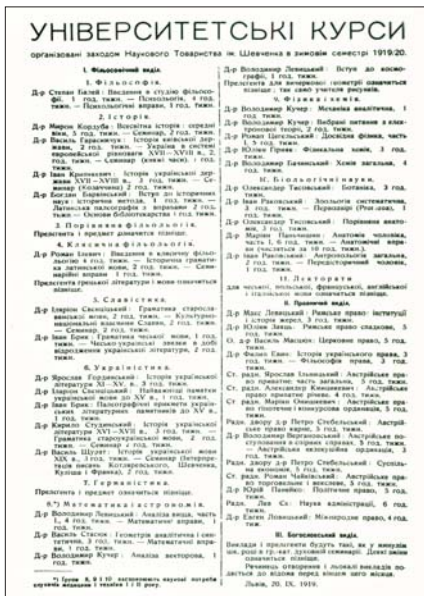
УНІВЕРСИТЕТСЬКІ КУРСИ

організовані заходом Наукового Товариства ім. Шевченка в зимовім семестрі 1919/20.

I. Фільософічний виділ.

1. Фільософія.

Д-р Степан Балей: Введенне в студію фільософії, 1 год. тиж. — Психольогія, 4 год. тиж. — Психольогічні вправи, 1 год. тиж.

2. Історія.

Д-р Мирон Кордуба: Всесвітна історія: середні віки, 3 год. тиж. — Семинар, 2 год. тиж.
Д-р Василь Герасимчук: Історія західно-европейської держави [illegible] ... 2 год. тиж. — Семинар ([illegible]), 2 год. тиж.
Д-р Іван Крипякевич: Історія української держави XVII—XVIII в., 2 год. тиж. — Семинар (історичний) 2 год. тиж.
Д-р Богдан Барвінський: Вступ до історичних наук: історична метода, 1 год. тиж. — Латинська палеографія з вправами 2 год. тиж. — Основи бібліотекарства 1 год. тиж.

3. Порівняна фільольогія.

Предмети і предмет доповнятся пізнійше.

4. Класична фільольогія.

Д-р Роман Цегельський: Введенне в класичну фільольогію 4 год. тиж. — Історична граматика латинської мови, 2 год. тиж. — Семинарійні вправи 1 год. тиж.
Предмети грецької літератури і мови означиться пізнійше.

5. Славістика.

Д-р Іларіон Свєнціцький: Граматика староцерковнослов'янської мови, 2 год. тиж. — Культурно-національне значіння Сходу, 2 год. тиж. — Семинар 2 год. тиж.
Д-р Іван Брик: Граматика чеської мови, 1 год. тиж. — Чесько-українські звязки в добі відродження української літератури, 2 год. тиж.

6. Українїстика.

Д-р Ярослав Гординський: Історія української літератури XI—XV. в., 3 год. тиж.
Д-р Іларіон Свєнціцький: Найважніші памятки української мови до XV в., 1 год. тиж.
Д-р Іван Брик: Палеографічні прикмети українських літературних памятників до XV в., 1 год. тиж.
Д-р Кирило Студинський: Історія української літератури XVI—XVIII в., 2 год. тиж. — Граматика староукраїнської мови, 2 год. тиж. — Семинар 2 год. тиж.
Д-р Василь Щурат: Історія української мови XIX в., 3 год. тиж. — Семинар (Інтерпретація творів Котляревського, Шевченка, Куліша і Франка), 2 год. тиж.

7. Германістика.

Предмети і предмет означиться пізнійше.

8.*) Математика і астрономія.

Д-р Володимир Левицький: Аналіза вища, часть 1, 4 год. тиж. — Математичні вправи, 1 год. тиж.
Д-р Василь Стасюк: Геометрія аналітична і синтетична, 3 год. тиж. — Математичні вправи, 1 год. тиж.
Д-р Володимир Кучер: Аналіза векторова, 1 год. тиж.
Д-р Володимир Левицький: Вступ до космографії, 1 год. тиж.
Предмети для вищої геометрії означиться пізнійше; так само учителя рисунків.

9. Фізика і хемія.

Д-р Володимир Кучер: Механіка аналітична, 1 год. тиж.
Д-р Володимир Кучер: Вибрані питання з електричної теорії, 2 год. тиж.
Д-р Іван Цегельський: Досвідна фізика, часть 1, 5 год. тиж.
Д-р Юліан Грива: Фізикальна хемія, 3 год. тиж.
Д-р Володимир Бачинський: Хемія загальна, 4 год. тиж.

10. Біольогічні науки.

Д-р Олександер Тисовський: Ботаніка, 3 год. тиж.
Д-р Іван Раковський: Зоольогія систематична, 2 год. тиж. — Порівняльна (?) 1 год. тиж.
Д-р Олександер Тисовський: Порівняна анатомія, 3 год. тиж.
Д-р Мар'ян Панчишин: Анатомія чоловіка, часть I, 6 год. тиж. — Анатомічні вправи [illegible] 10 год. тиж.
Д-р Іван Раковський: Антропольогія загальна, 2 год. тиж. — Передісторичний чоловік, 1 год. тиж.

11. Лектурати

для чеської, польської, французької, англійської і італійської мови означиться пізнійше.

II. Правничий виділ.

Д-р Макс Левицький: Римське право: інституції і історія жерел, 5 год. тиж.
Д-р Юліан Ганьш: Римське право спадкове, 5 год. тиж.
о. д-р Василь Масцюх: Церковне право, 5 год. тиж.
Д-р Филип Еней: Історія українського права, 3 год. тиж. — Семинар, 2 год. тиж.
Ст. радн. Ярослав Ільницький: Австрійське право приватне, часть загальна, 5 год. тиж.
Ст. радн. Олександер Кониський: Австрійське право приватне, річеве, 4 год. тиж.
Ст. радн. Мирон Олексанин: Австрійське право поступоване і конкурсове, 5 год. тиж.
Радн. двору д-р Петро Стебельський: Австрійське право карне, 5 год. тиж.
Д-р Володимир Вергановський: Австрійське поступоване в справах карних, 3 год. тиж. — Австрійська адміністрація, 3 год. тиж.
Радн. двору д-р Петро Стебельський: Суспільна економія, 5 год. тиж.
Ст. радн. Роман Чайківський: Австрійське право торговельне і векселеве, 5 год. тиж.
Д-р Юрій Панейко: Політичне право, 5 год. тиж.
Радн. Лев Ся: Наука адміністрації, 6 год. тиж.
Д-р Евген Левицький: Міжнародне право, 4 год. тиж.

III. Богословський виділ.

Виклади і предмети будуть такі, як у минулім році в гр.-кат. духовній семинарії. Докладніше означиться пізнійше.

Речинець отворення і льокалі викладів подасться до відома перед кінцем сего місяця.

Львів, 20. IX. 1919.

*) Групи 8, 9 і 10 заспокоюють наукові потреби студентів медицини і технїки 1 і II року.